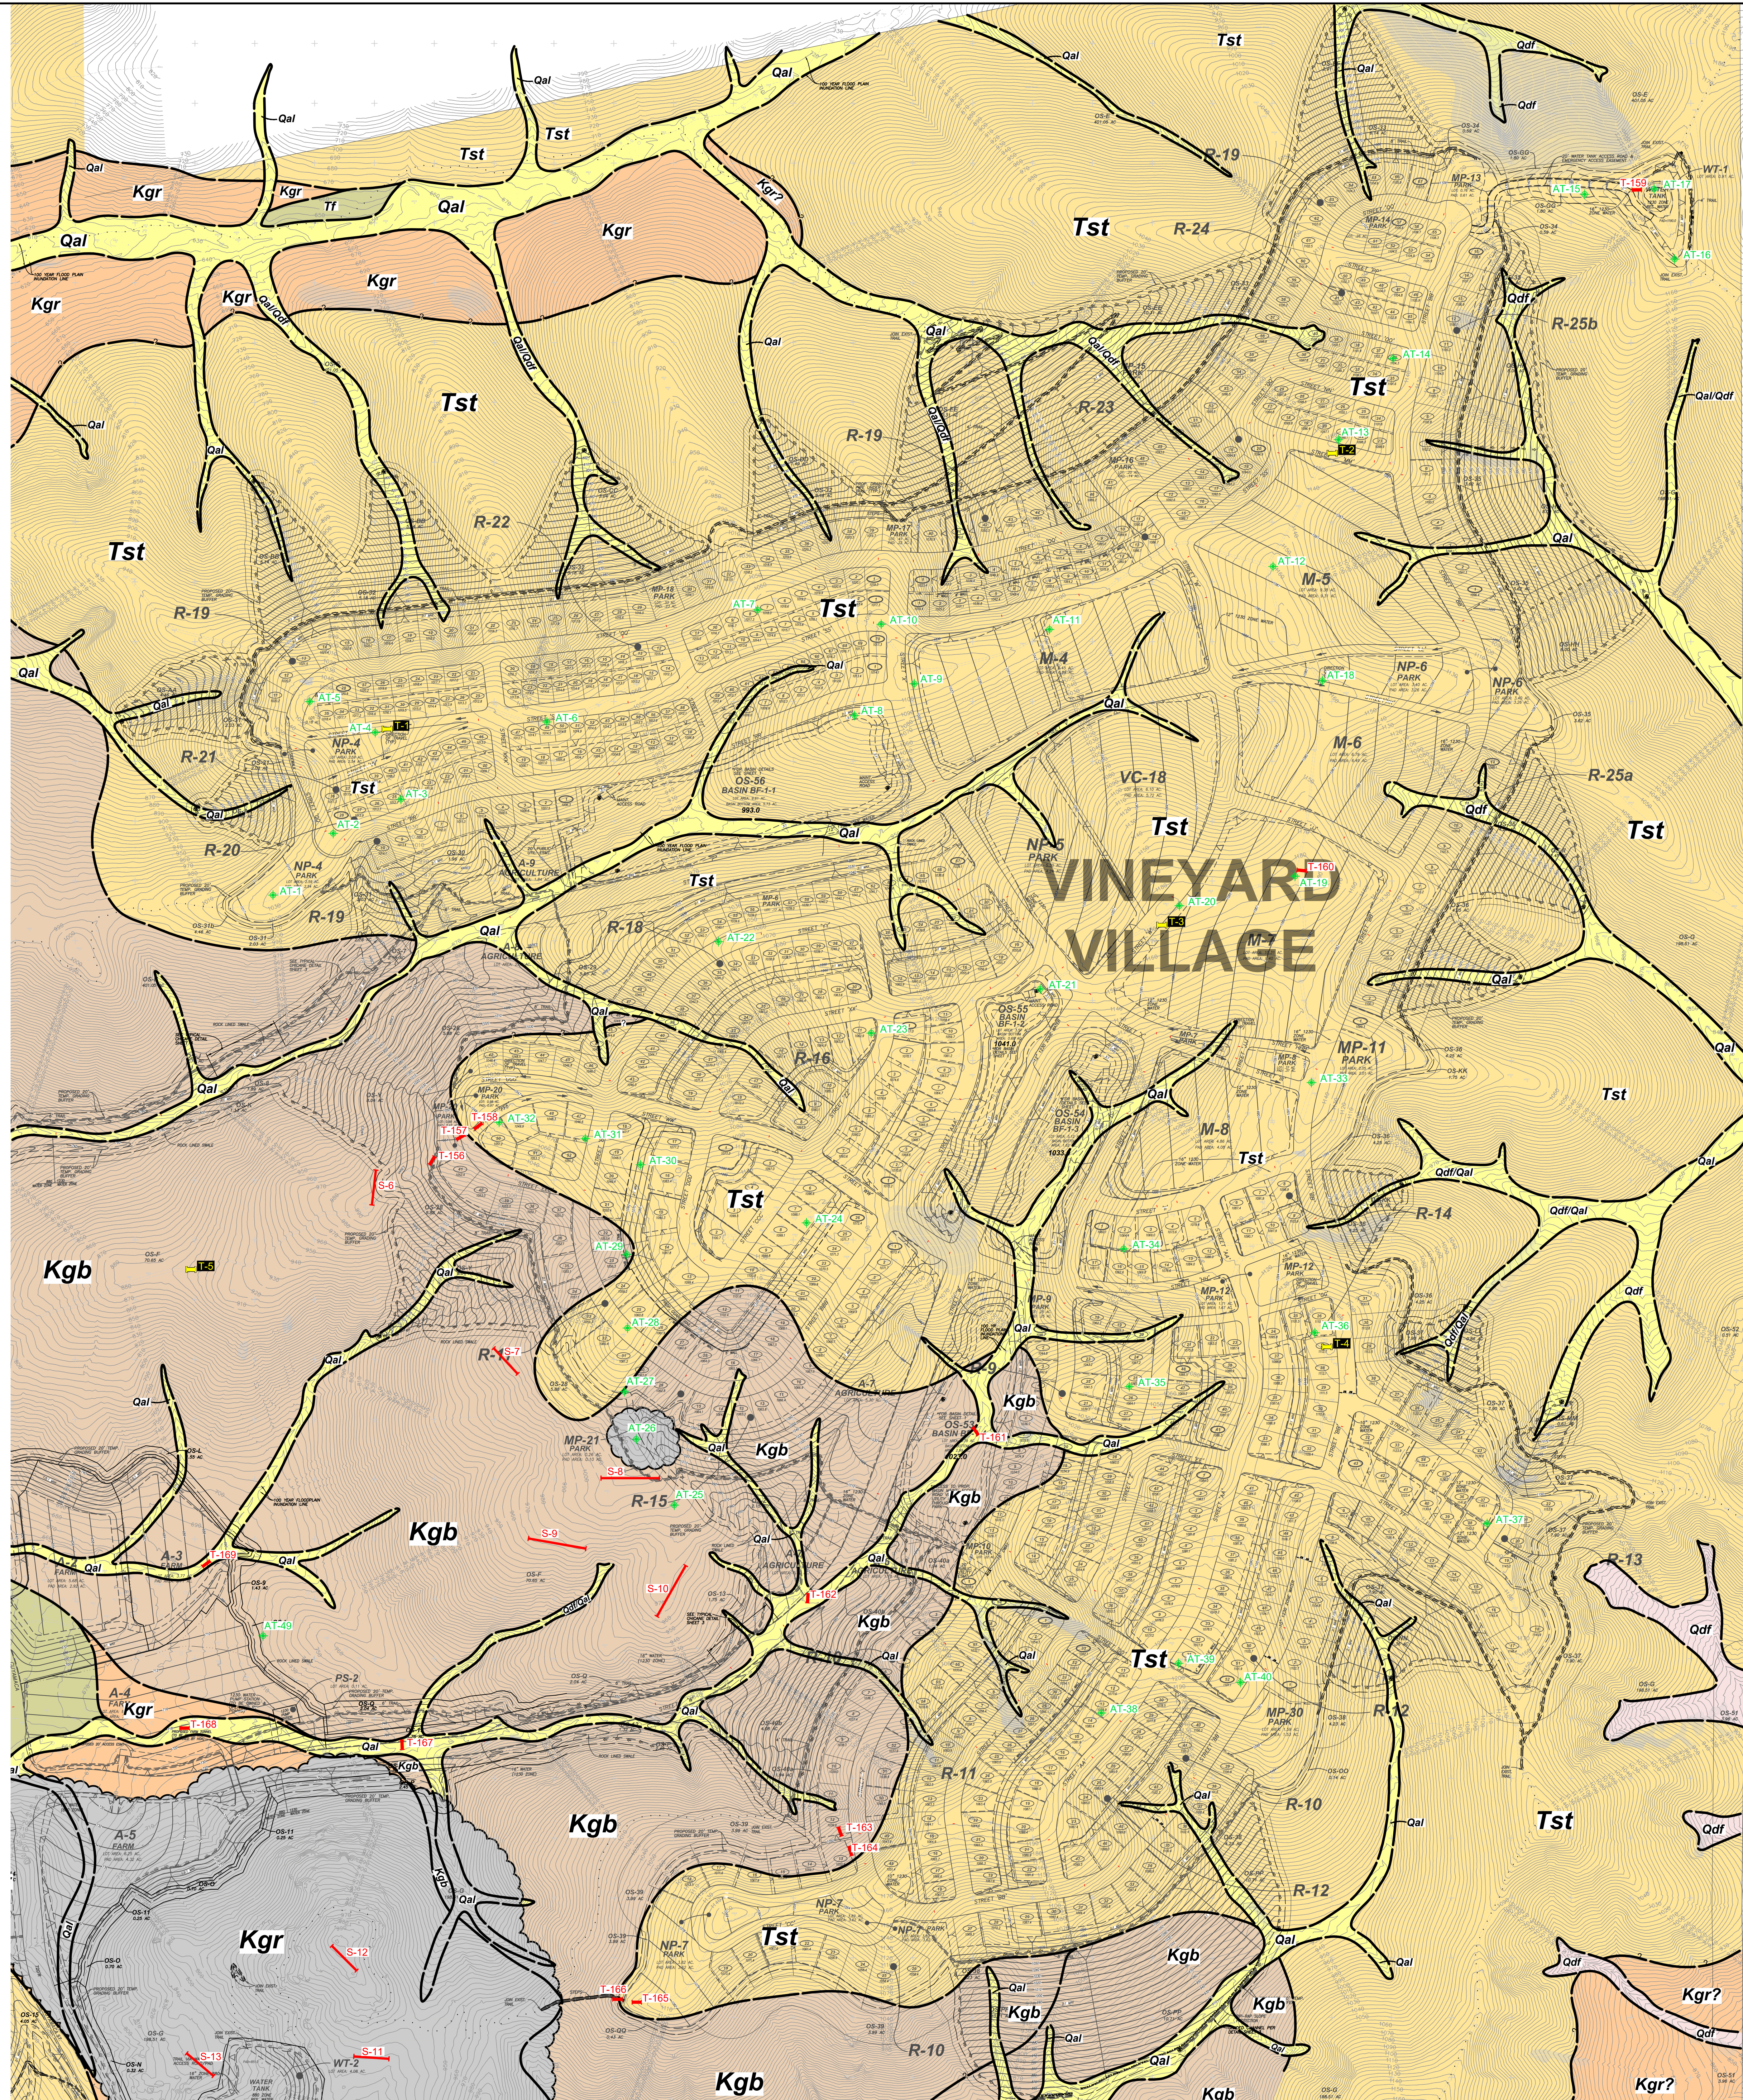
VINEYARD VILLAGE

Tst
Qal
Kgr
Kgb
Qdf
Tf
Kgr?
Qal/Qdf
Qdf/Qal

R-19
R-24
R-25b
R-23
R-22
R-21
R-20
R-18
R-16
R-15
R-14
R-13
R-12
R-11
R-10
R-25a

M-4
M-5
M-6
M-8
VC-18
MP-11
MP-12
MP-21
NP-4
NP-6
NP-7
A-3
A-4
A-5
A-7
A-9
PS-2
WT-1
WT-2

T-1
T-2
T-3
T-4
T-5
T-155
T-156
T-157
T-158
T-159
T-160
T-161
T-162
T-163
T-164
T-165
T-166
T-167
T-168
T-169

S-6
S-7
S-8
S-9
S-10
S-11
S-12
S-13